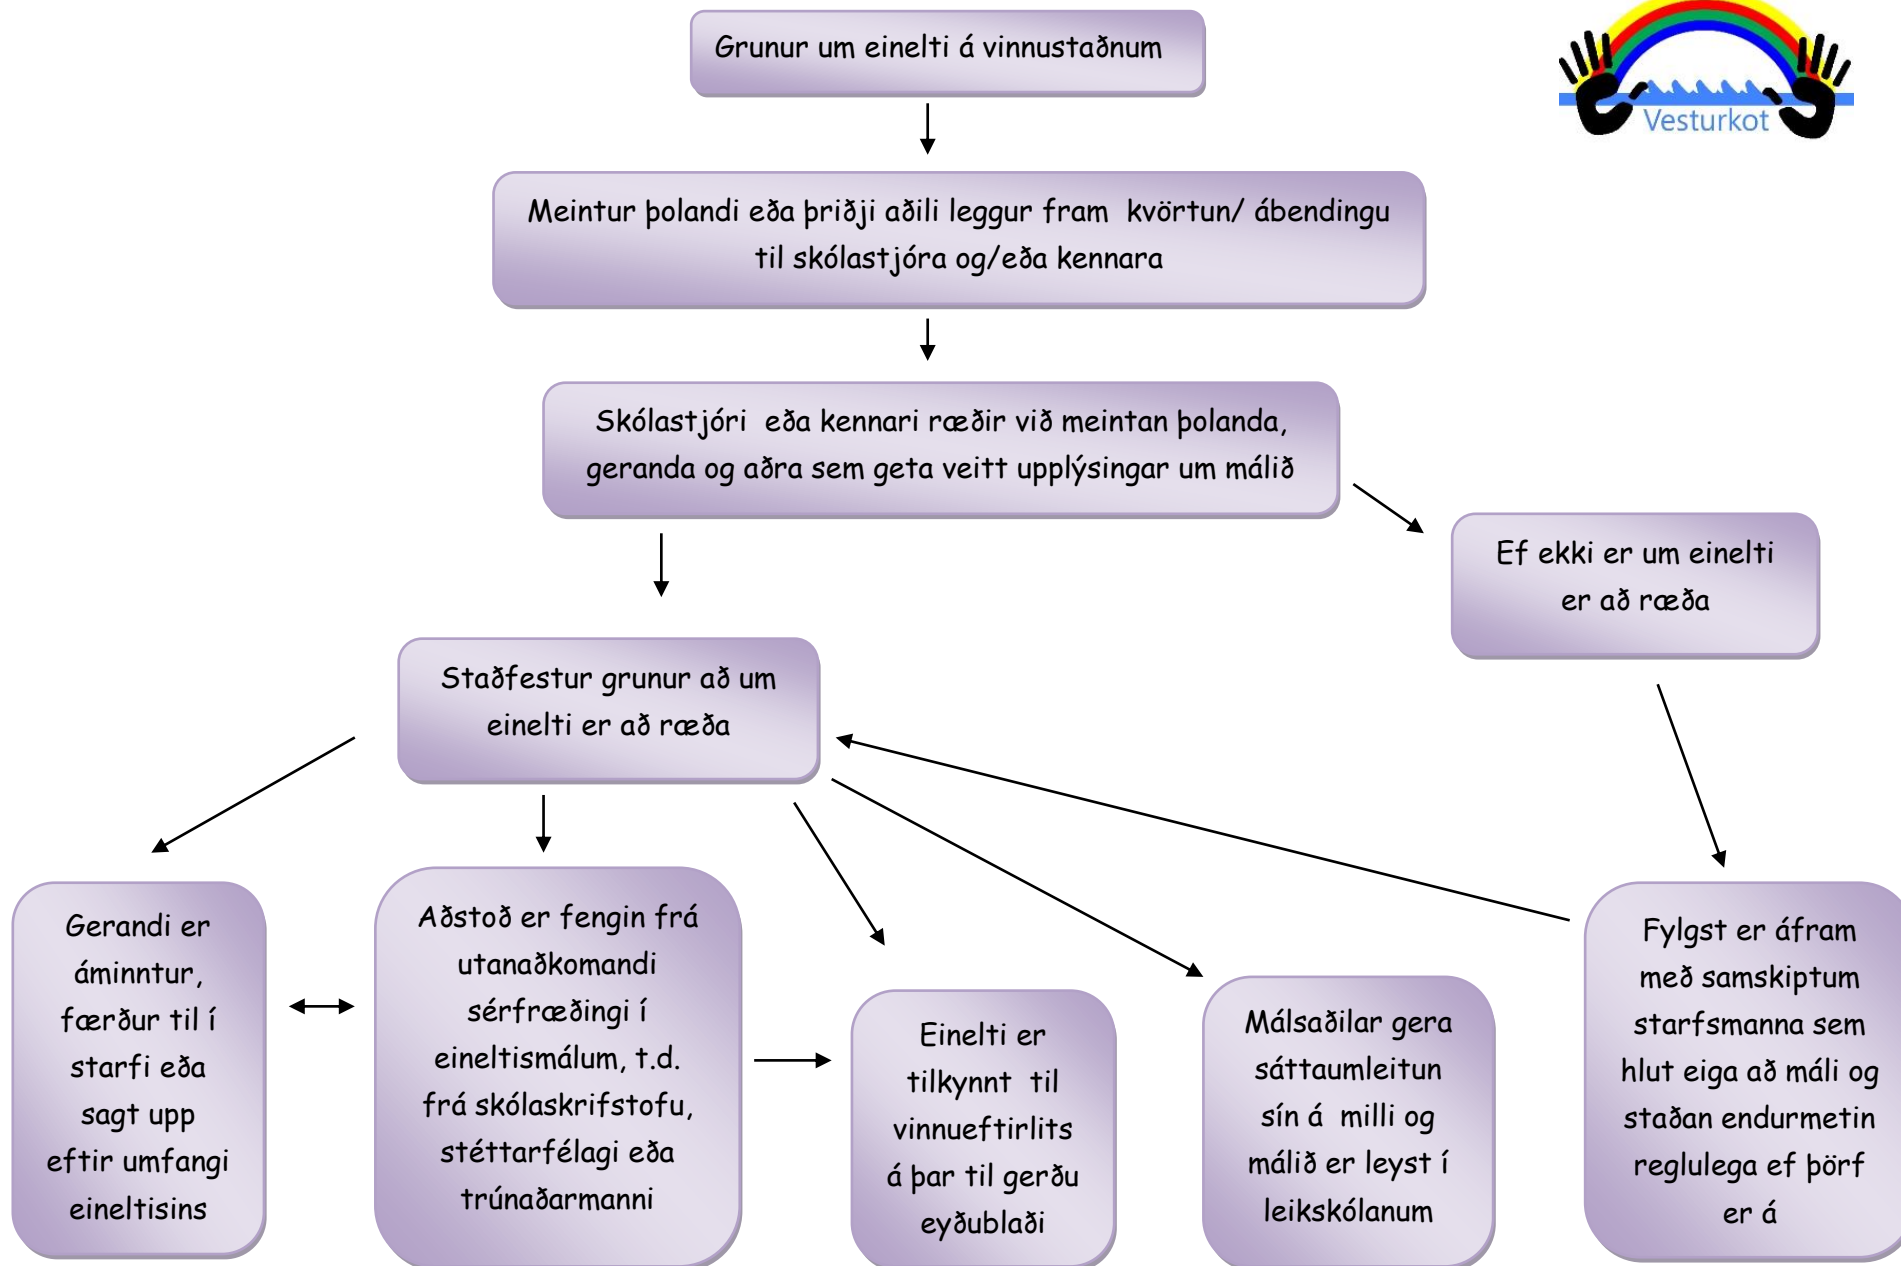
Grunur um einelti á vinnustaðnum

Vesturkot

Meintur þolandi eða þriðji aðili leggur fram kvörtun/ ábendingu til skólastjóra og/eða kennara

Skólastjóri eða kennari ræðir við meintan þolanda, geranda og aðra sem geta veitt upplýsingar um málið

Ef ekki er um einelti er að ræða

Staðfestur grunur að um einelti er að ræða

Gerandi er áminntur, færður til í starfi eða sagt upp eftir umfangi eineltisins

Aðstoð er fengin frá utanaðkomandi sérfræðingi í eineltismálum, t.d. frá skólaskrifstofu, stéttarfélagi eða trúnaðarmanni

Einelti er tilkynnt til vinnueftirlits á þar til gerðu eyðublaði

Málsaðilar gera sáttaumleitun sín á milli og málið er leyst í leikskólanum

Fylgst er áfram með samskiptum starfsmanna sem hlut eiga að máli og staðan endurmetin reglulega ef þörf er á